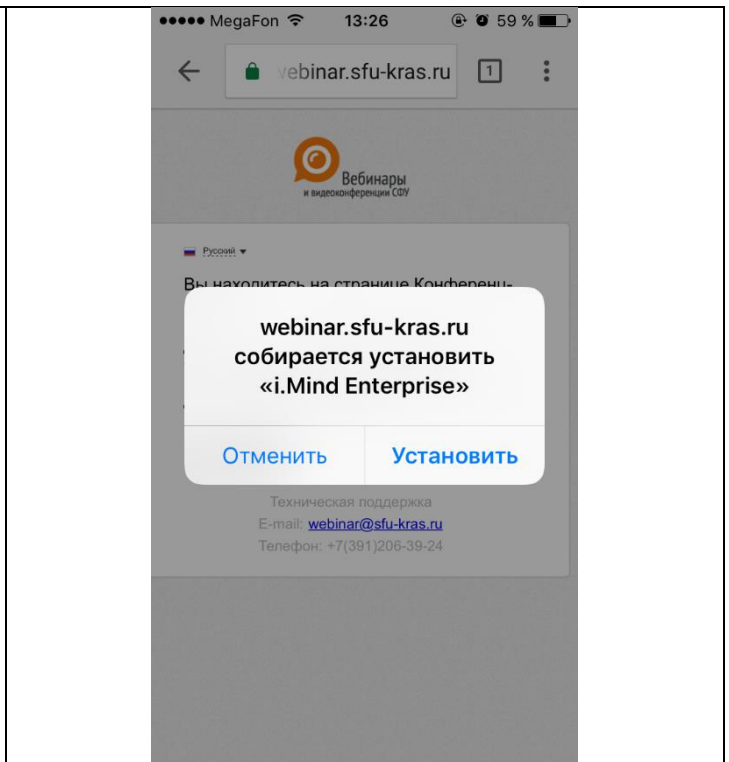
••••• MegaFon 13:26 59 %

webinar.sfu-kras.ru 1

Вебинары
и видеоконференции СФУ

Русский ▾

Вы находитесь на странице Конференц-

webinar.sfu-kras.ru собирается установить «i.Mind Enterprise»

Отменить Установить

Техническая поддержка
E-mail: webinar@sfu-kras.ru
Телефон: +7(391)206-39-24